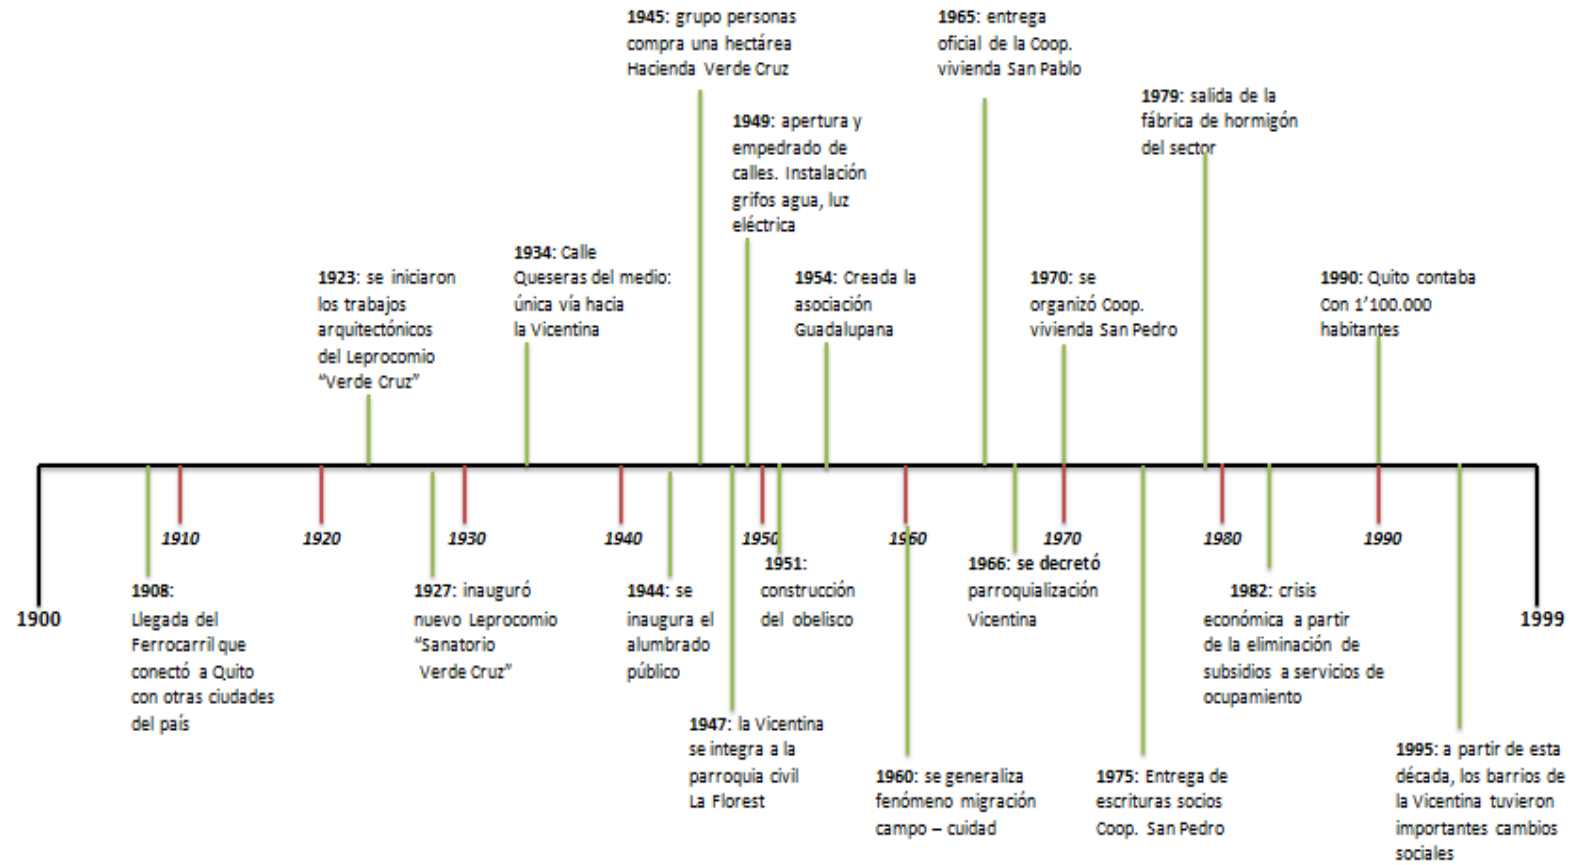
1945: grupo personas compra una hectárea Hacienda Verde Cruz

1965: entrega oficial de la Coop. vivienda San Pablo

1979: salida de la fábrica de hormigón del sector

1949: apertura y empedrado de calles. Instalación grifos agua, luz eléctrica

1923: se iniciaron los trabajos arquitectónicos del Leprocomio "Verde Cruz"

1934: Calle Queseras del medio: única vía hacia la Vicentina

1954: Creada la asociación Guadalupana

1970: se organizó Coop. vivienda San Pedro

1990: Quito contaba Con 1'100.000 habitantes

1900

1910

1920

1930

1940

1950

1960

1970

1980

1990

1999

1908: Llegada del Ferrocarril que conectó a Quito con otras ciudades del país

1927: inauguró nuevo Leprocomio "Sanatorio Verde Cruz"

1944: se inaugura el alumbrado público

1951: construcción del obelisco

1966: se decretó parroquialización Vicentina

1982: crisis económica a partir de la eliminación de subsidios a servicios de ocupamiento

1947: la Vicentina se integra a la parroquia civil La Florest

1960: se generaliza fenómeno migración campo – cuidad

1975: Entrega de escrituras socios Coop. San Pedro

1995: a partir de esta década, los barrios de la Vicentina tuvieron importantes cambios sociales